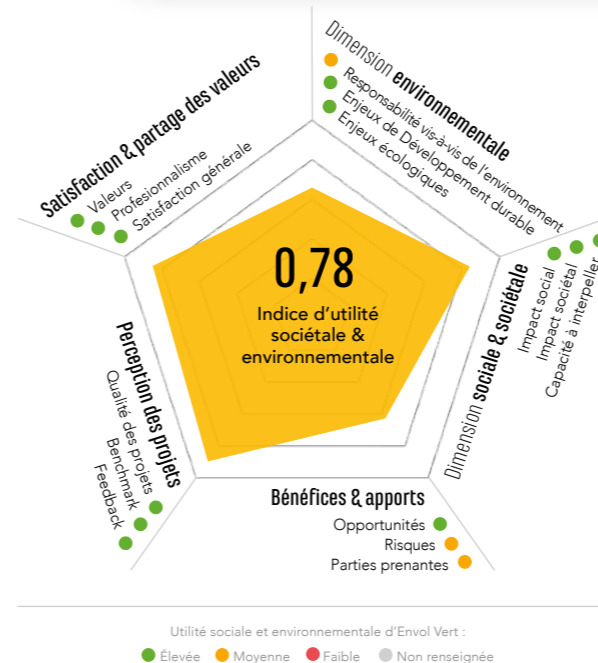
Dimension environnementale
Responsabilité vis-à-vis de l'environnement
Enjeux de Développement durable
Enjeux écologiques

Satisfaction & partage des valeurs
Valeurs
Profesionalisme
Satisfaction générale

0,78
Indice d'utilité sociétale & environnementale

Dimension sociale & sociétale
Impact social
Impact sociétal
Capacité à interpeller

Perception des projets
Qualité des projets
Benchmark
Feedback

Bénéfices & apports
Opportunités
Risques
Parties prenantes

Utilité sociale et environnementale d'Envol Vert :
Élevée Moyenne Faible Non renseignée